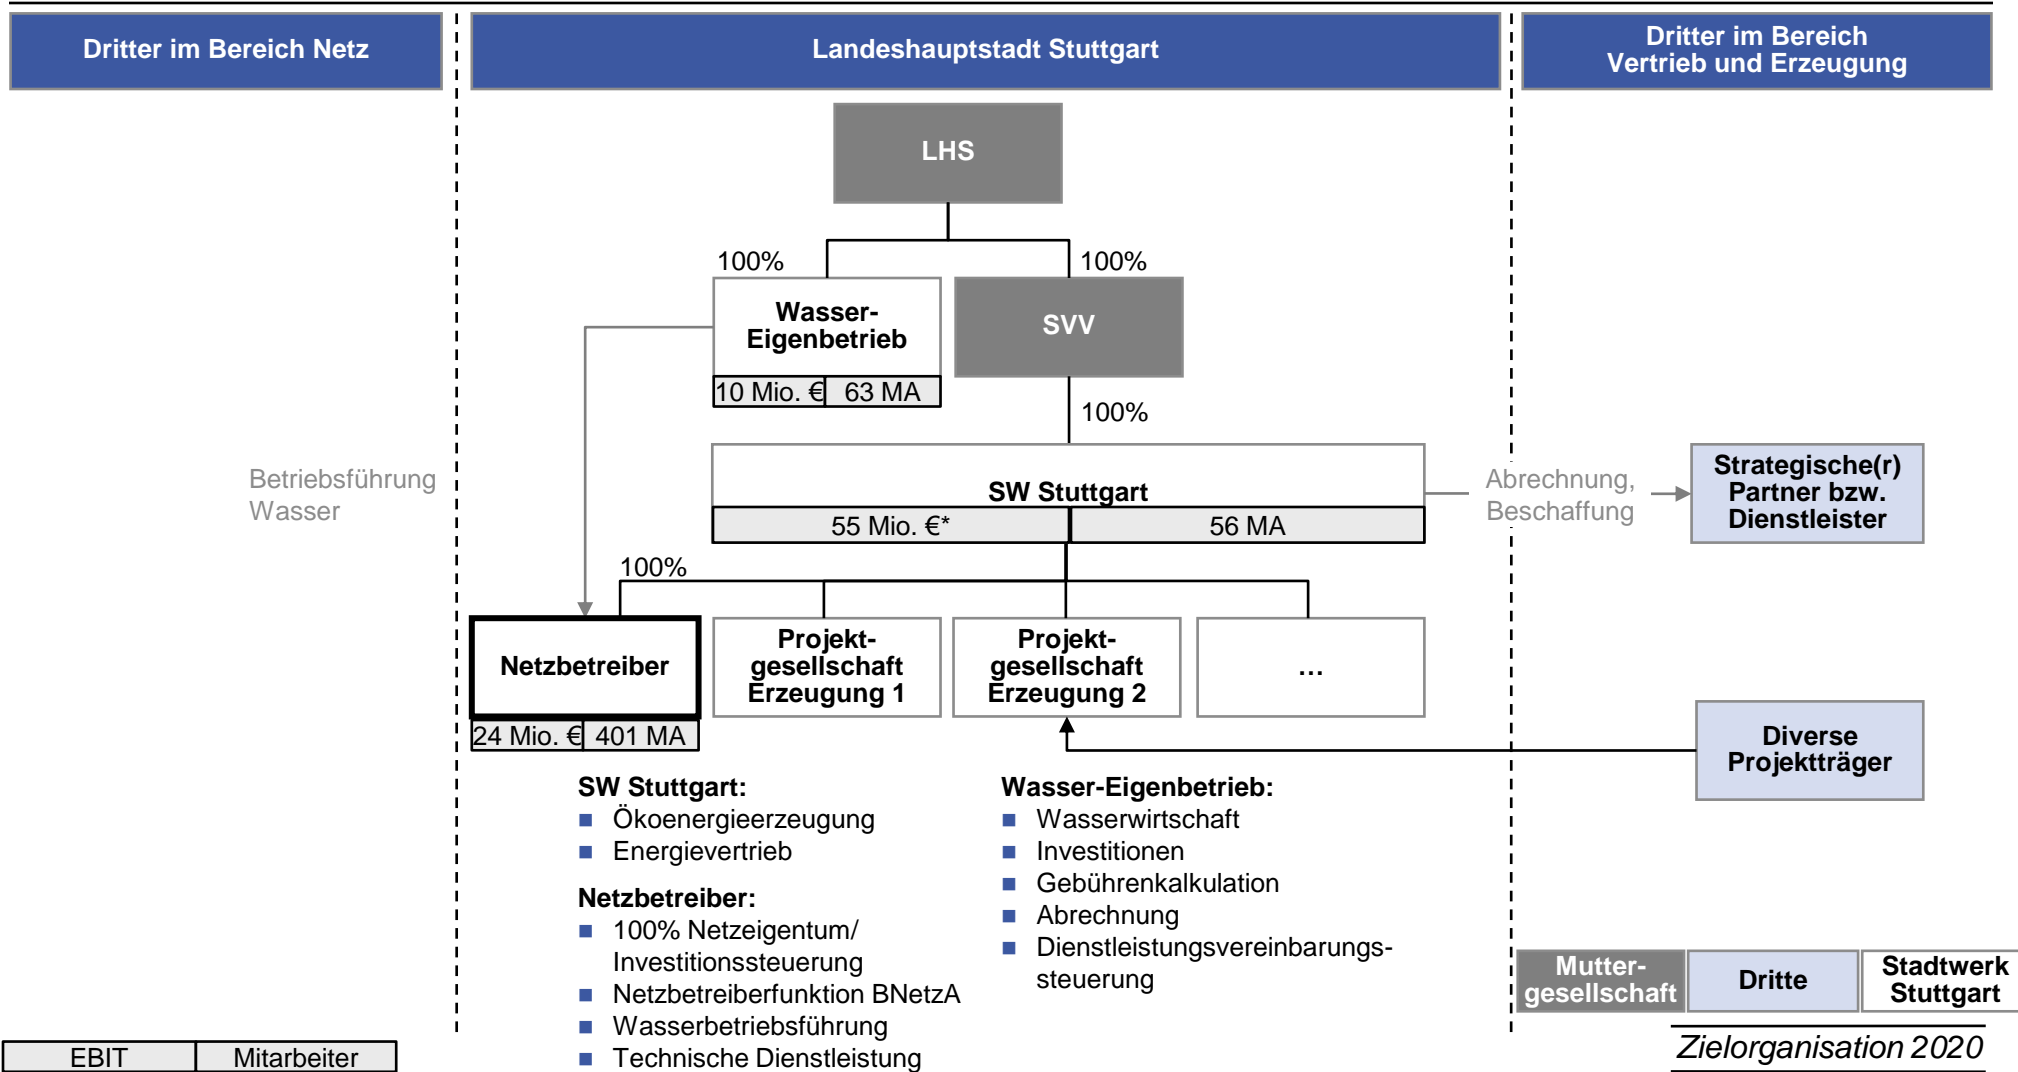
Dritter im Bereich Netz

Landeshauptstadt Stuttgart

Dritter im Bereich Vertrieb und Erzeugung

LHS

100%

100%

Wasser-Eigenbetrieb

10 Mio. € | 63 MA

SVV

100%

Betriebsführung Wasser

SW Stuttgart

55 Mio. €* | 56 MA

Abrechnung, Beschaffung

Strategische(r) Partner bzw. Dienstleister

100%

Netzbetreiber

24 Mio. € | 401 MA

Projektgesellschaft Erzeugung 1

Projektgesellschaft Erzeugung 2

...

Diverse Projektträger

SW Stuttgart:
■ Ökoenergieerzeugung
■ Energievertrieb

Netzbetreiber:
■ 100% Netzeigentum/ Investitionssteuerung
■ Netzbetreiberfunktion BNetzA
■ Wasserbetriebsführung
■ Technische Dienstleistung

Wasser-Eigenbetrieb:
■ Wasserwirtschaft
■ Investitionen
■ Gebührenkalkulation
■ Abrechnung
■ Dienstleistungsvereinbarungssteuerung

| Muttergesellschaft | Dritte | Stadtwerk Stuttgart |
|---|---|---|

| EBIT | Mitarbeiter |
|---|---|

Zielorganisation 2020